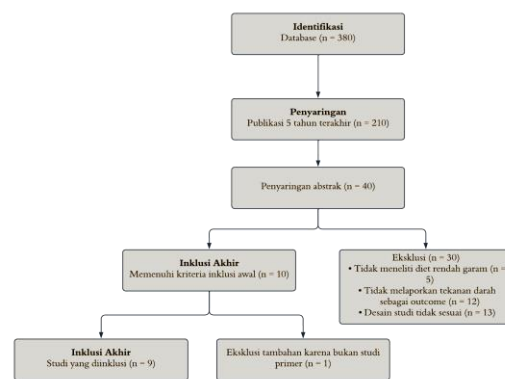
Identifikasi
Database (n = 380)

Penyaringan
Publikasi 5 tahun terakhir (n = 210)

Penyaringan abstrak (n = 40)

Inklusi Akhir
Memenuhi kriteria inklusi awal (n = 10)

Eksklusi (n = 30)
• Tidak meneliti diet rendah garam (n = 5)
• Tidak melaporkan tekanan darah sebagai outcome (n = 12)
• Desain studi tidak sesuai (n = 13)

Inklusi Akhir
Studi yang diinklusi (n = 9)

Eksklusi tambahan karena bukan studi primer (n = 1)